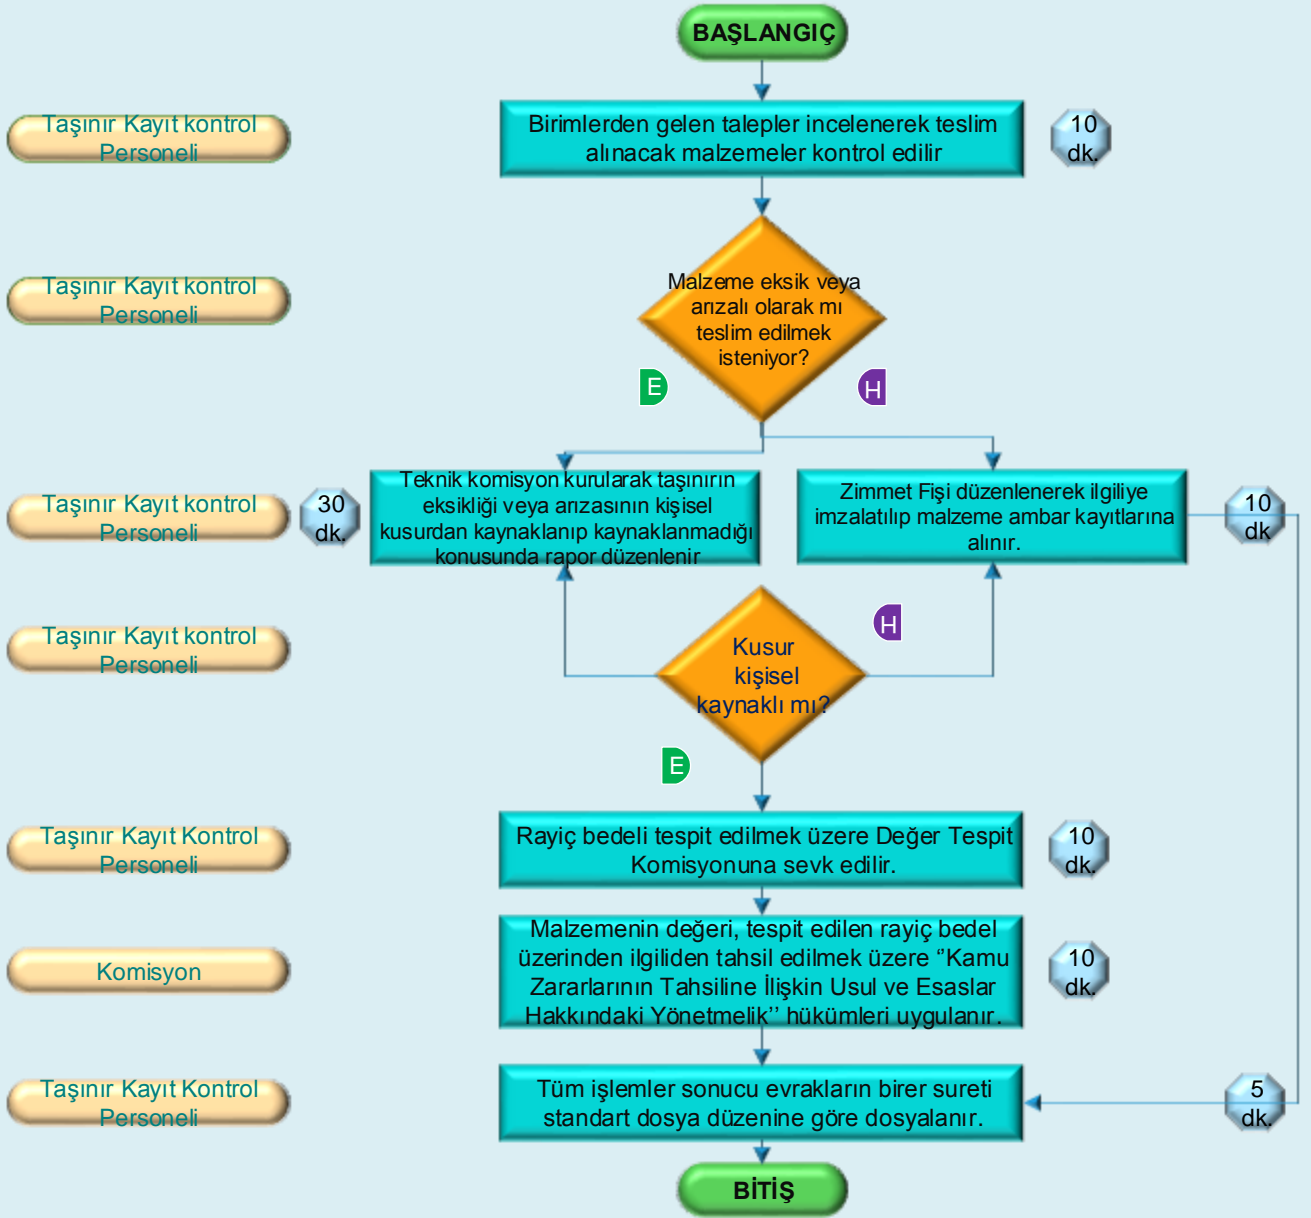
BAŞLANGIÇ

Taşınır Kayıt kontrol Personeli

Birimlerden gelen talepler incelenerek teslim alınacak malzemeler kontrol edilir

10 dk.

Taşınır Kayıt kontrol Personeli

Malzeme eksik veya arızalı olarak mı teslim edilmek isteniyor?

E

H

Taşınır Kayıt kontrol Personeli

30 dk.

Teknik komisyon kurularak taşınırın eksikliği veya arızasının kişisel kusurdan kaynaklanıp kaynaklanmadığı konusunda rapor düzenlenir

Zimmet Fişi düzenlenerek ilgiliye imzalatılıp malzeme ambar kayıtlarına alınır.

10 dk

Taşınır Kayıt kontrol Personeli

Kusur kişisel kaynaklı mı?

H

E

Taşınır Kayıt Kontrol Personeli

Rayiç bedeli tespit edilmek üzere Değer Tespit Komisyonuna sevk edilir.

10 dk.

Komisyon

Malzemenin değeri, tespit edilen rayiç bedel üzerinden ilgiliden tahsil edilmek üzere "Kamu Zararlarının Tahsiline İlişkin Usul ve Esaslar Hakkındaki Yönetmelik'' hükümleri uygulanır.

10 dk.

Taşınır Kayıt Kontrol Personeli

Tüm işlemler sonucu evrakların birer sureti standart dosya düzenine göre dosyalanır.

5 dk.

BİTİŞ